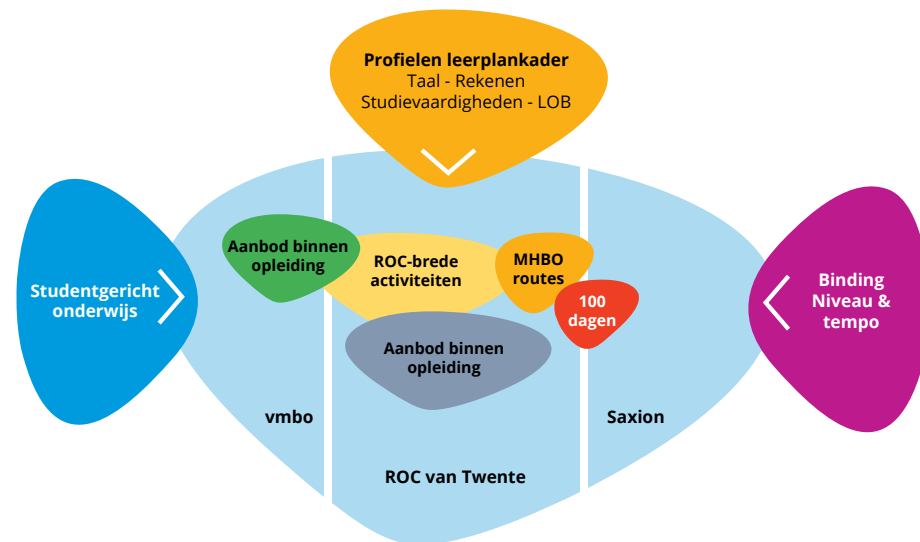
Profielen leerplankader
Taal - Rekenen
Studievaardigheden - LOB

Studentgericht onderwijs

Aanbod binnen opleiding

ROC-brede activiteiten

MHBO routes

100 dagen

Aanbod binnen opleiding

Binding Niveau & tempo

vmbo

Saxion

ROC van Twente